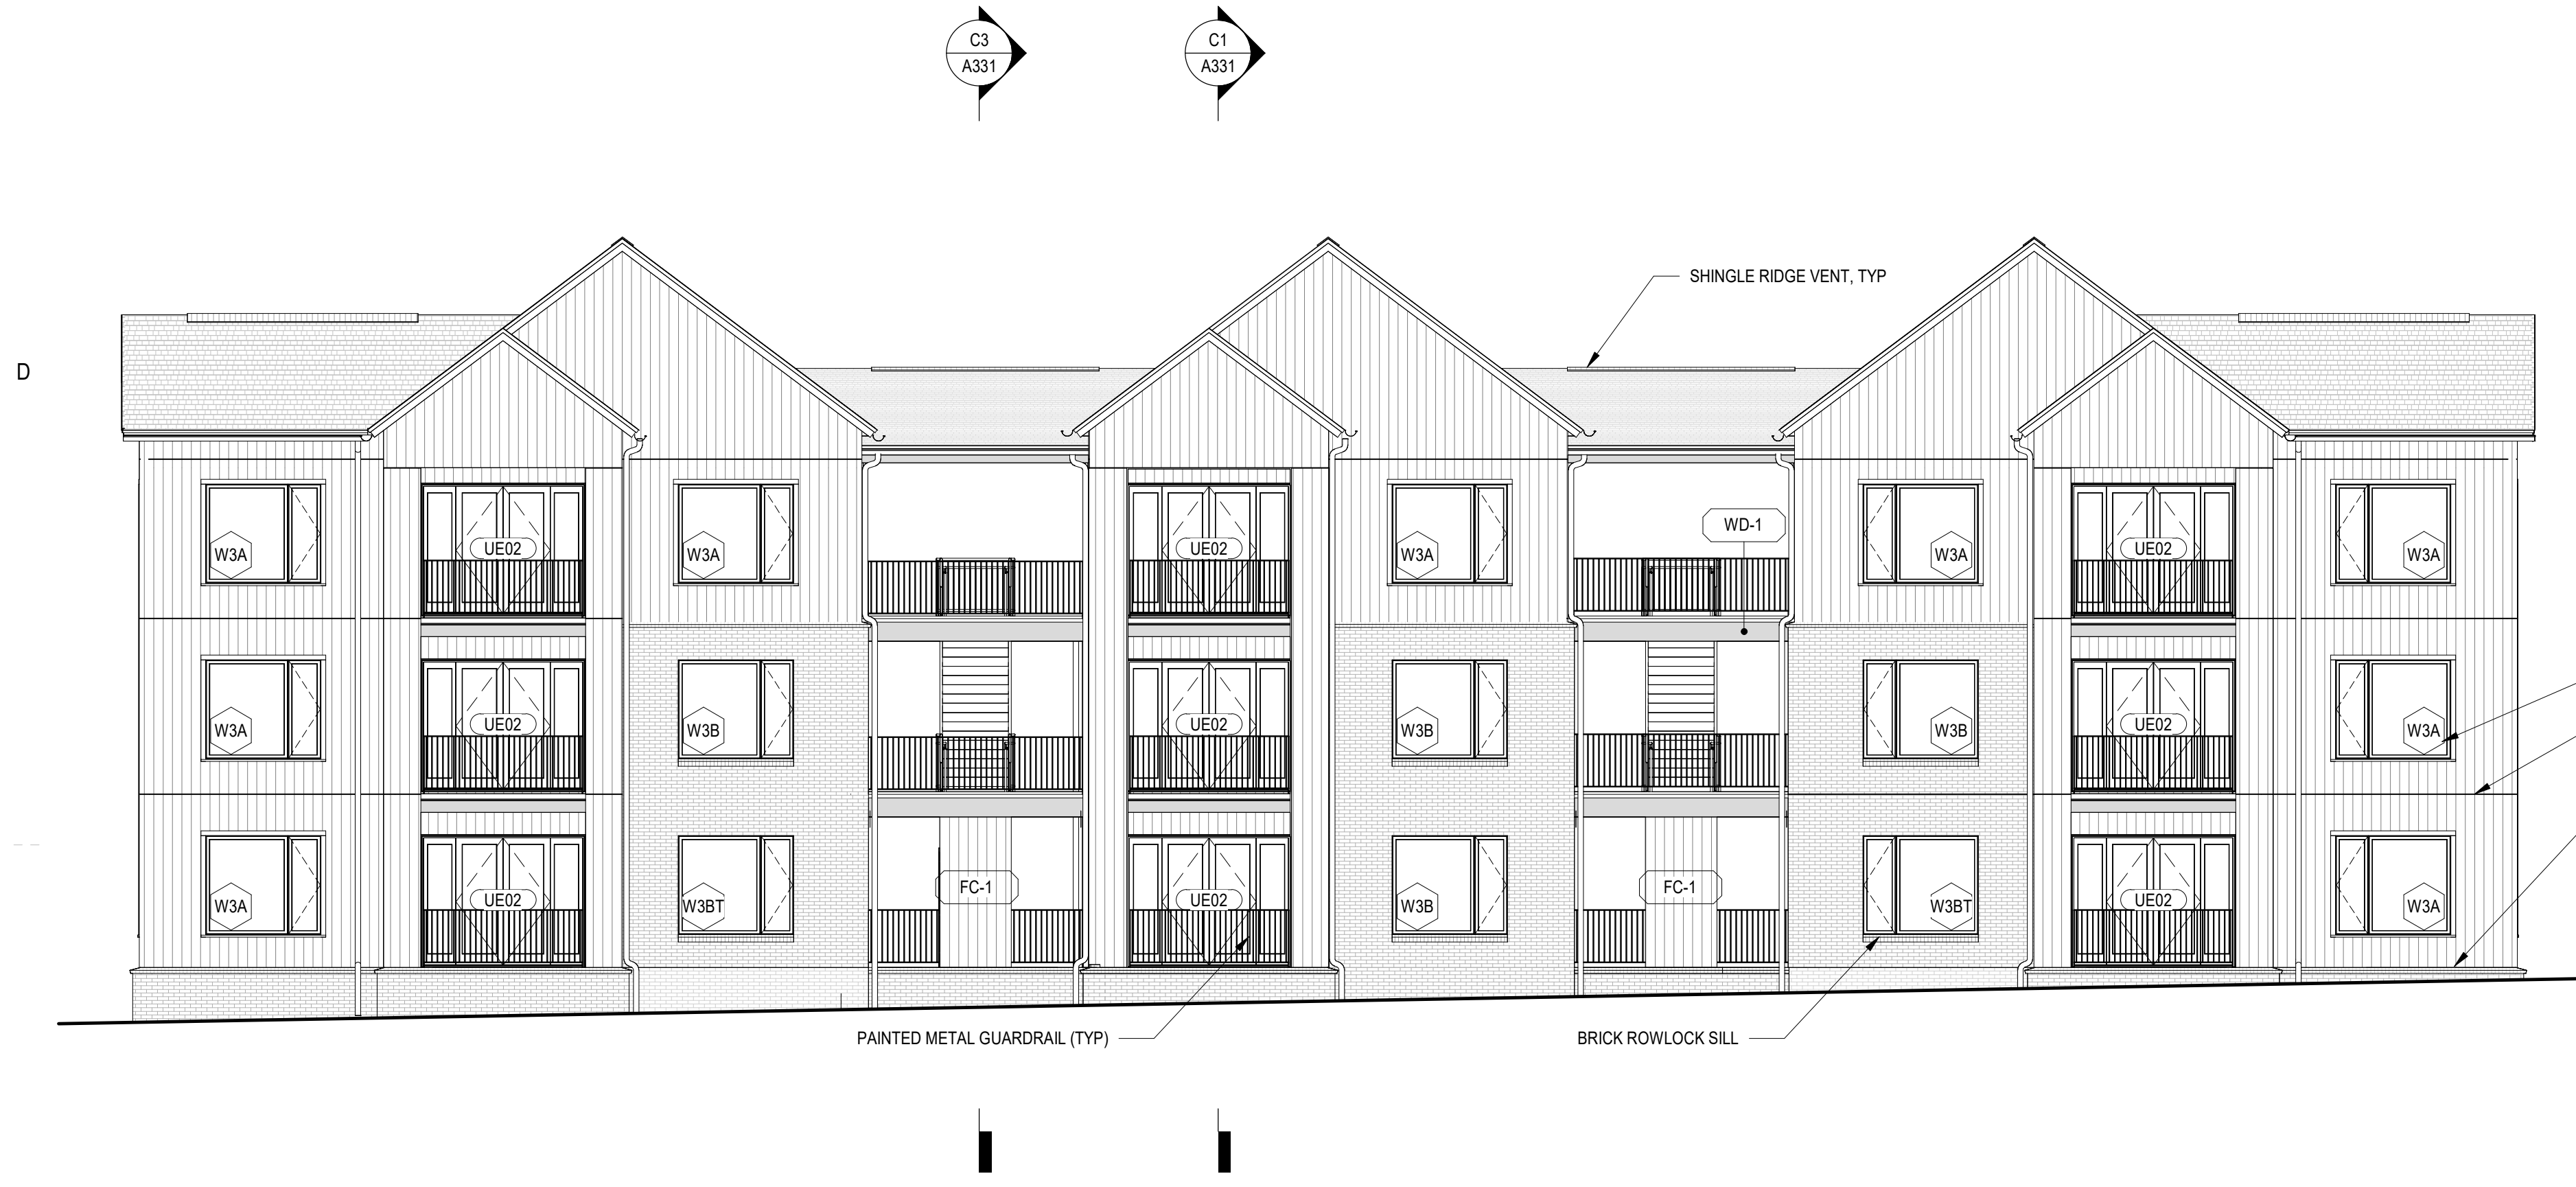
C3
A331

C1
A331

D

SHINGLE RIDGE VENT, TYP

WD-1

W3A
UE02
W3A
UE02
W3A
W3A
UE02
W3A

W3A
UE02
W3B
UE02
W3B
W3B
UE02
W3A

W3A
UE02
W3BT
FC-1
UE02
W3B
FC-1
W3BT
UE02
W3A

PAINTED METAL GUARDRAIL (TYP)

BRICK ROWLOCK SILL